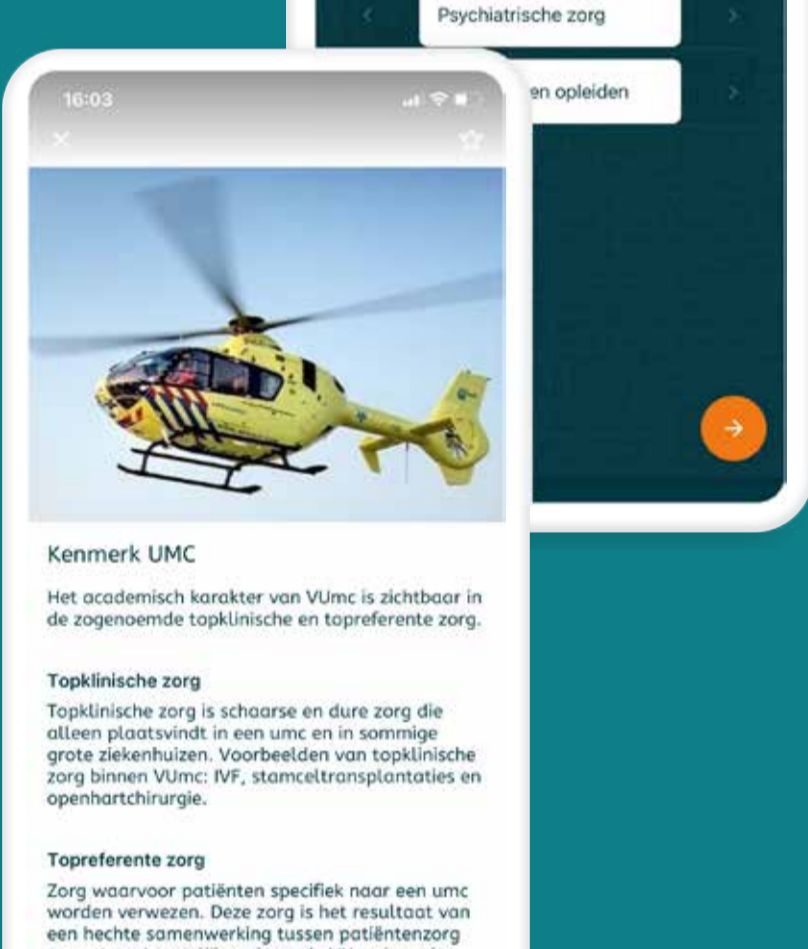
Psychiatrische zorg

en opleiden

16:03

Kenmerk UMC

Het academisch karakter van VUmc is zichtbaar in de zogenoemde topklinische en topreferente zorg.

Topklinische zorg

Topklinische zorg is schaarse en dure zorg die alleen plaatsvindt in een umc en in sommige grote ziekenhuizen. Voorbeelden van topklinische zorg binnen VUmc: IVF, stamceltransplantaties en openhartchirurgie.

Topreferente zorg

Zorg waarvoor patiënten specifiek naar een umc worden verwezen. Deze zorg is het resultaat van een hechte samenwerking tussen patiëntenzorg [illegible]